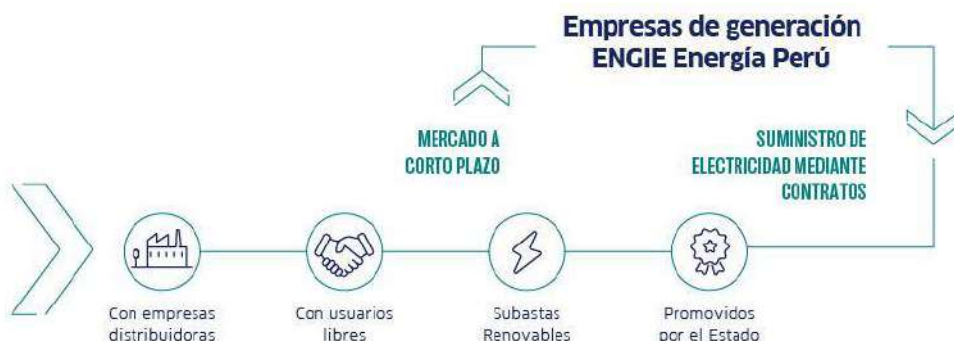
Empresas de generación
ENGIE Energía Perú

MERCADO A CORTO PLAZO

SUMINISTRO DE ELECTRICIDAD MEDIANTE CONTRATOS

Con empresas distribuidoras

Con usuarios libres

Subastas Renovables

Promovidos por el Estado